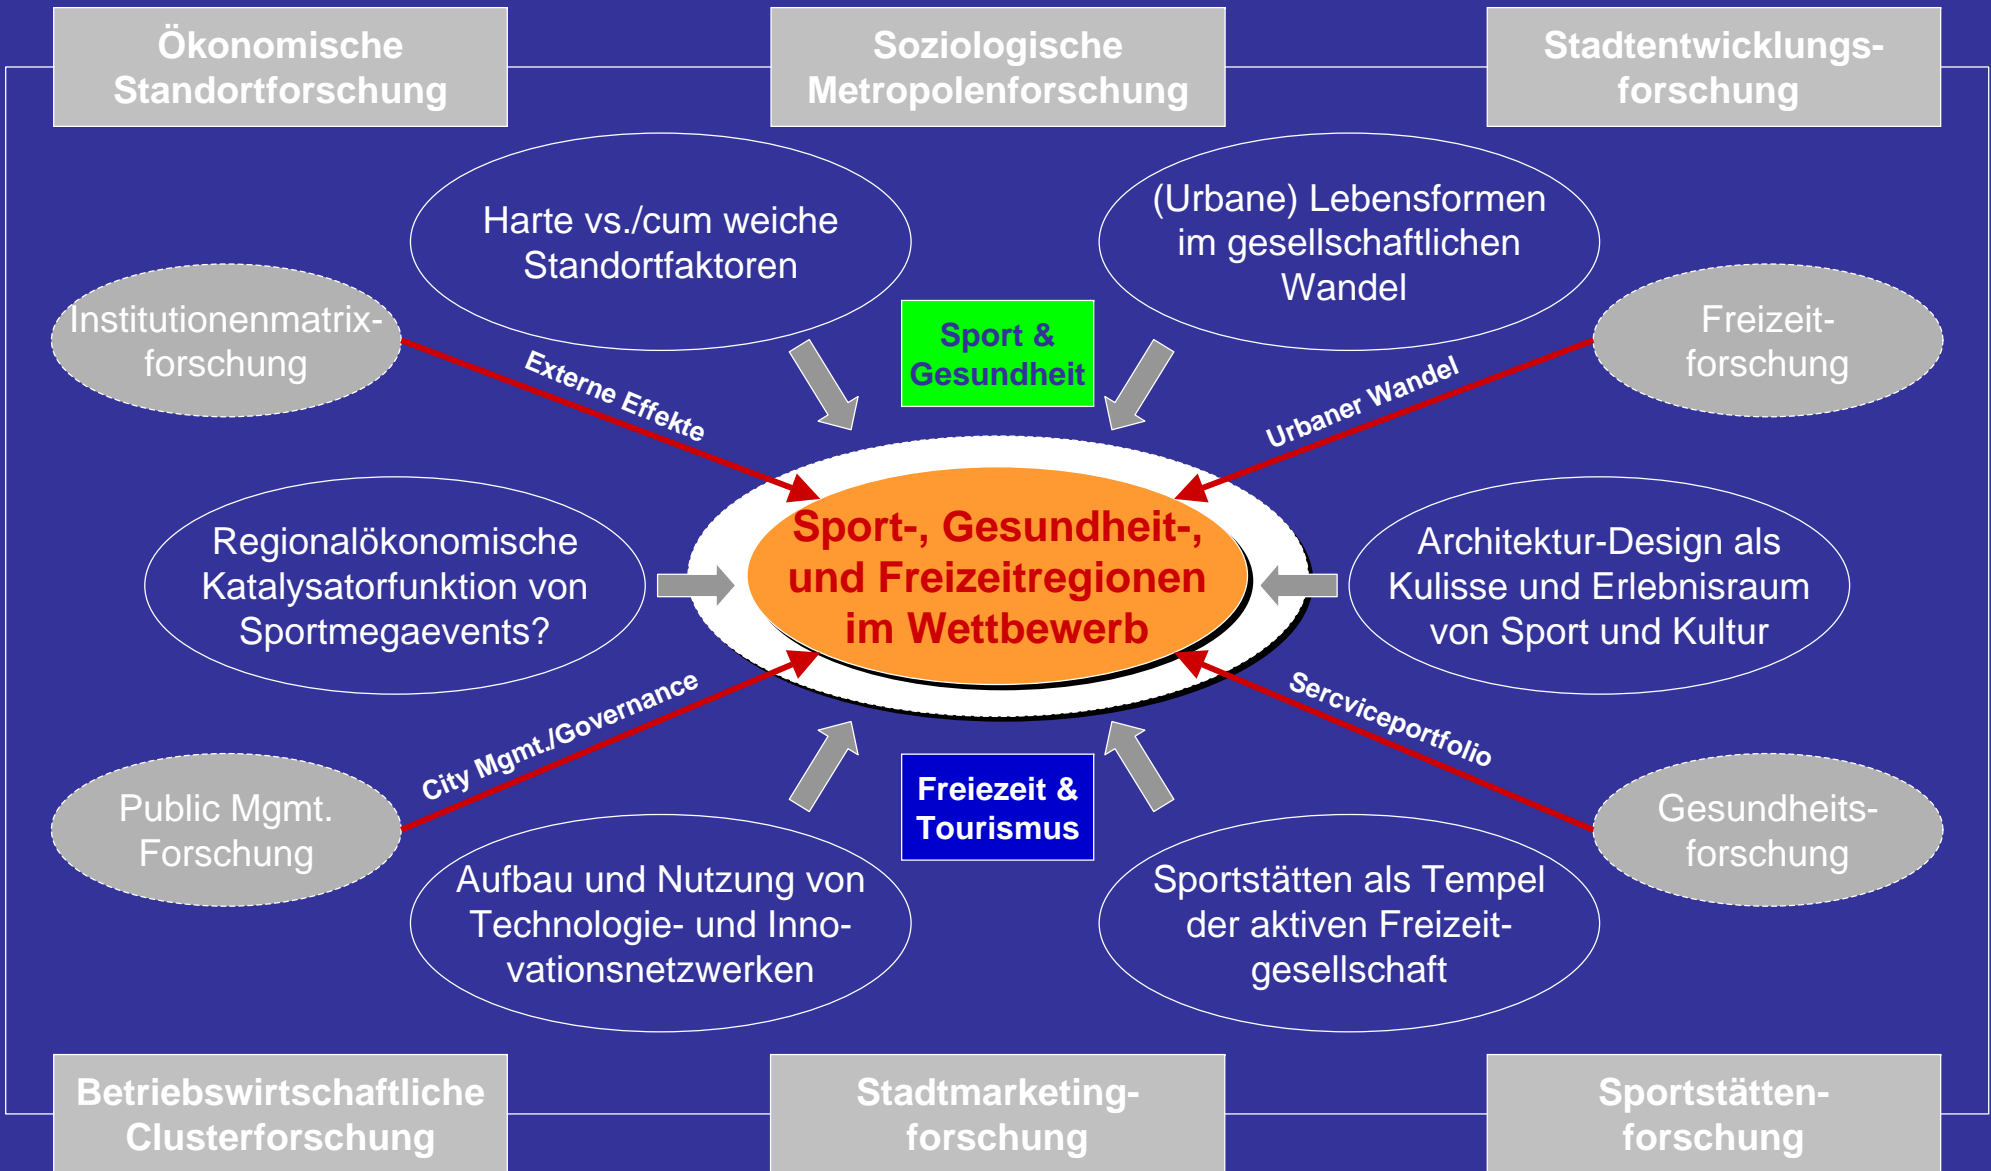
Ökonomische Standortforschung

Soziologische Metropolenforschung

Stadtentwicklungsforschung

Harte vs./cum weiche Standortfaktoren

(Urbane) Lebensformen im gesellschaftlichen Wandel

Institutionenmatrixforschung

Sport & Gesundheit

Freizeitforschung

Externe Effekte

Urbaner Wandel

Regionalökonomische Katalysatorfunktion von Sportmegaevents?

Sport-, Gesundheit-, und Freizeitregionen im Wettbewerb

Architektur-Design als Kulisse und Erlebnisraum von Sport und Kultur

City Mgmt./Governance

Serciceportfolio

Public Mgmt. Forschung

Freiezeit & Tourismus

Gesundheitsforschung

Aufbau und Nutzung von Technologie- und Innovationsnetzwerken

Sportstätten als Tempel der aktiven Freizeitgesellschaft

Betriebswirtschaftliche Clusterforschung

Stadtmarketingforschung

Sportstättenforschung